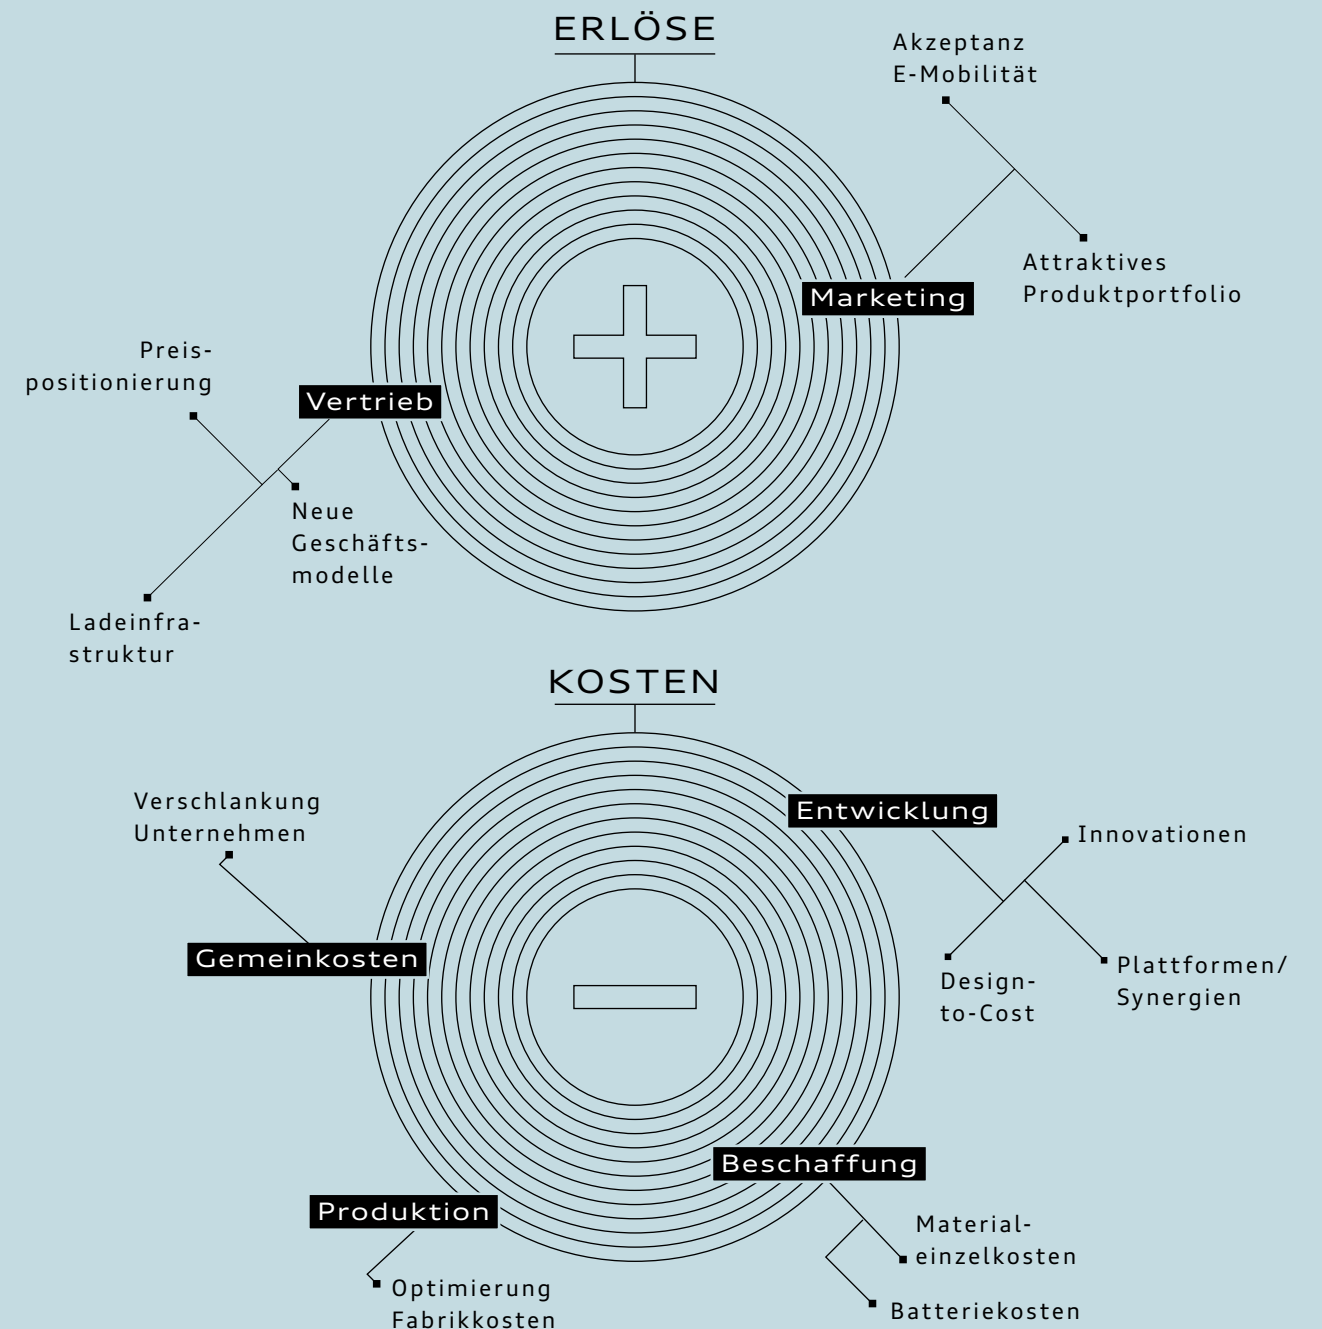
ERLÖSE

Akzeptanz E-Mobilität

Marketing

Attraktives Produktportfolio

Preis-positionierung

Vertrieb

Neue Geschäfts-modelle

Ladeinfra-struktur

KOSTEN

Verschlankung Unternehmen

Entwicklung

Innovationen

Gemeinkosten

Design-to-Cost

Plattformen/ Synergien

Beschaffung

Produktion

Material-einzelkosten

Optimierung Fabrikkosten

Batteriekosten